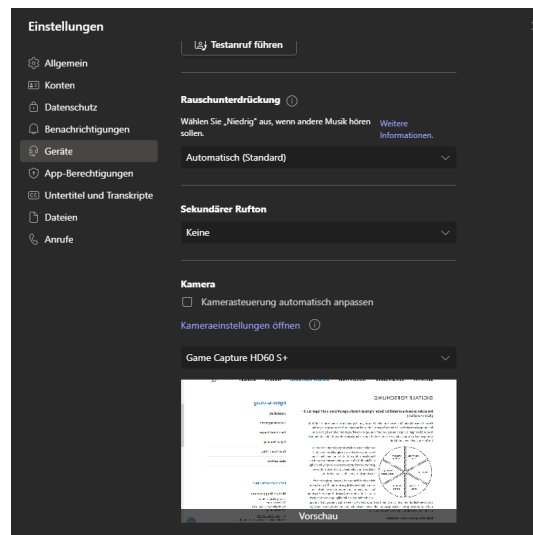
Einstellungen

Allgemein
Konten
Datenschutz
Benachrichtigungen
Geräte
App-Berechtigungen
Untertitel und Transkripte
Dateien
Anrufe

Testanruf führen

Rauschunterdrückung

Wählen Sie „Niedrig" aus, wenn andere Musik hören sollen.

Weitere Informationen.

Automatisch (Standard)

Sekundärer Rufton

Keine

Kamera

Kamerasteuerung automatisch anpassen

Kameraeinstellungen öffnen

Game Capture HD60 S+

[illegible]

Vorschau